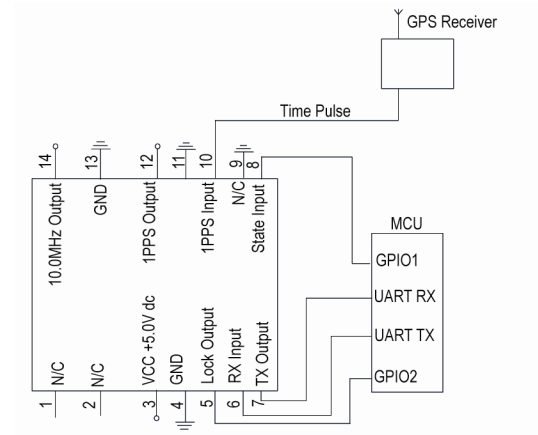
GPS Receiver

Time Pulse

14
13
12
11
10
9
8

10.0MHz Output
GND
1PPS Output
1PPS Input
N/C
State Input

MCU

GPIO1
UART RX
UART TX
GPIO2

N/C
N/C
VCC +5.0V dc
GND
Lock Output
RX Input
TX Output

1
2
3
4
5
6
7